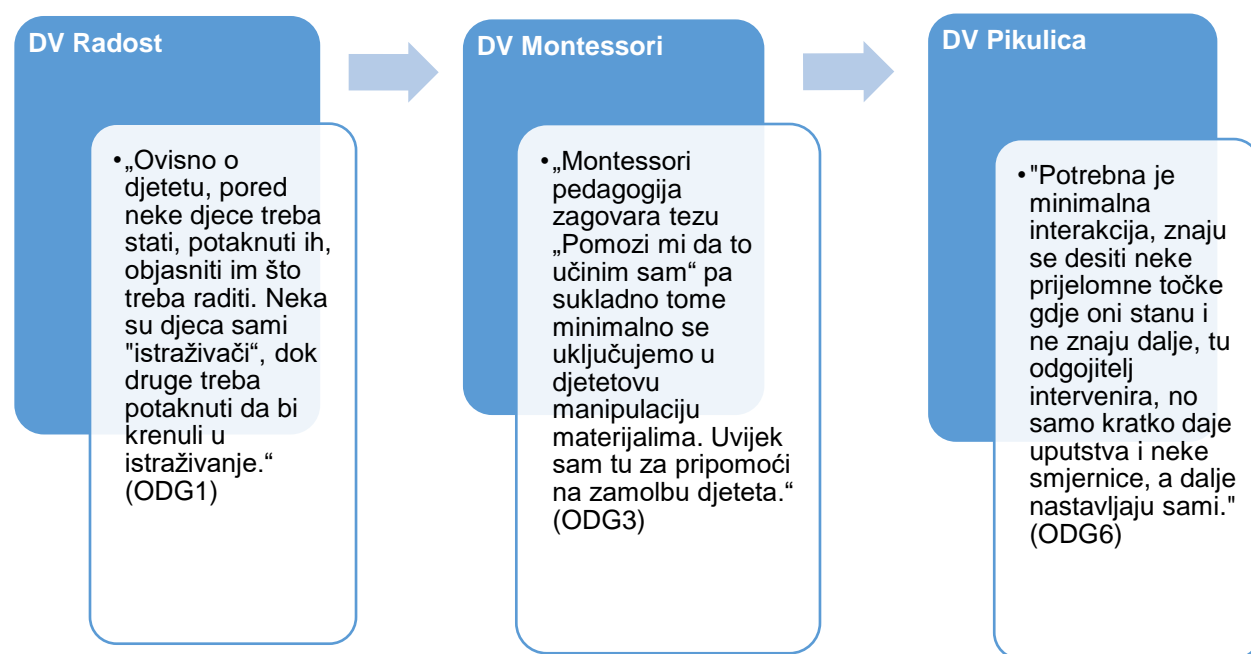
DV Radost

• „Ovisno o djetetu, pored neke djece treba stati, potaknuti ih, objasniti im što treba raditi. Neka su djeca sami "istraživači“, dok druge treba potaknuti da bi krenuli u istraživanje.“ (ODG1)

DV Montessori

• „Montessori pedagogija zagovara tezu „Pomozi mi da to učinim sam“ pa sukladno tome minimalno se uključujemo u djetetovu manipulaciju materijalima. Uvijek sam tu za pripomoći na zamolbu djeteta.“ (ODG3)

DV Pikulica

• "Potrebna je minimalna interakcija, znaju se desiti neke prijelomne točke gdje oni stanu i ne znaju dalje, tu odgojitelj intervenira, no samo kratko daje uputstva i neke smjernice, a dalje nastavljaju sami." (ODG6)